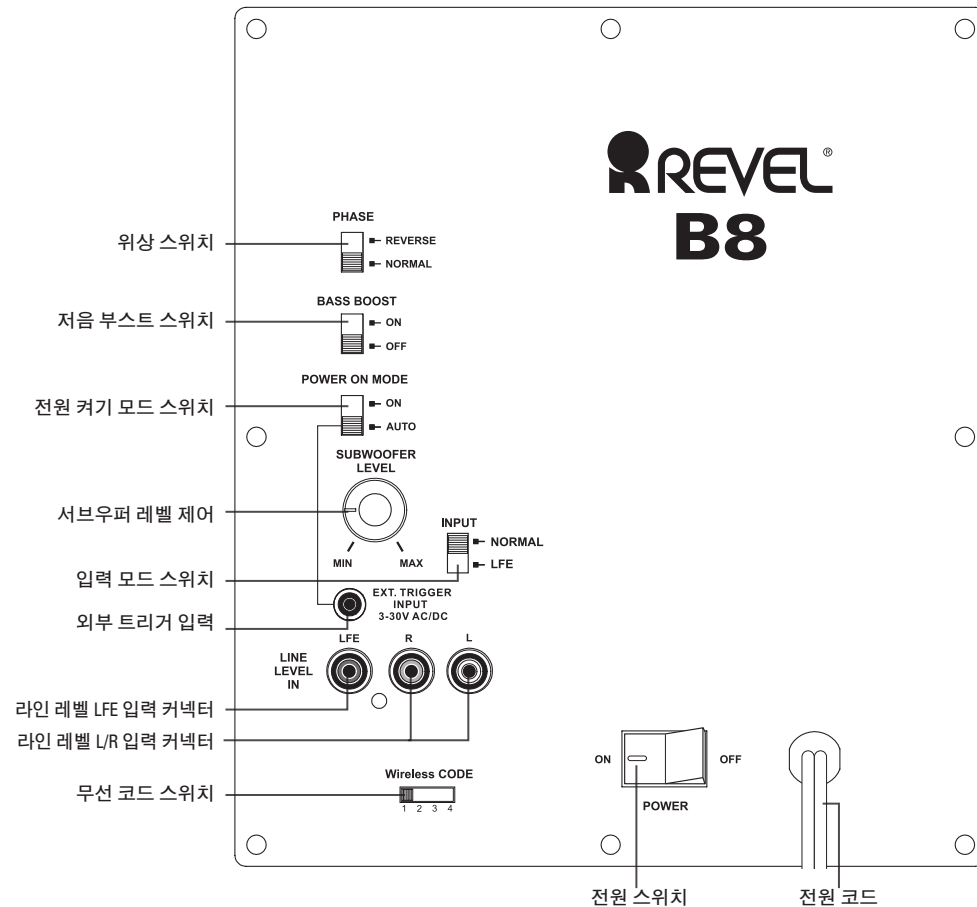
REVEL®
B8

위상 스위치
PHASE
REVERSE
NORMAL

저음 부스트 스위치
BASS BOOST
ON
OFF

전원 켜기 모드 스위치
POWER ON MODE
ON
AUTO

SUBWOOFER LEVEL
서브우퍼 레벨 제어
MIN
MAX

INPUT
NORMAL
LFE
입력 모드 스위치

외부 트리거 입력
EXT. TRIGGER INPUT 3-30V AC/DC

LINE LEVEL IN
LFE
R
L

라인 레벨 LFE 입력 커넥터
라인 레벨 L/R 입력 커넥터

Wireless CODE
1 2 3 4
무선 코드 스위치

ON
OFF
POWER

전원 스위치
전원 코드